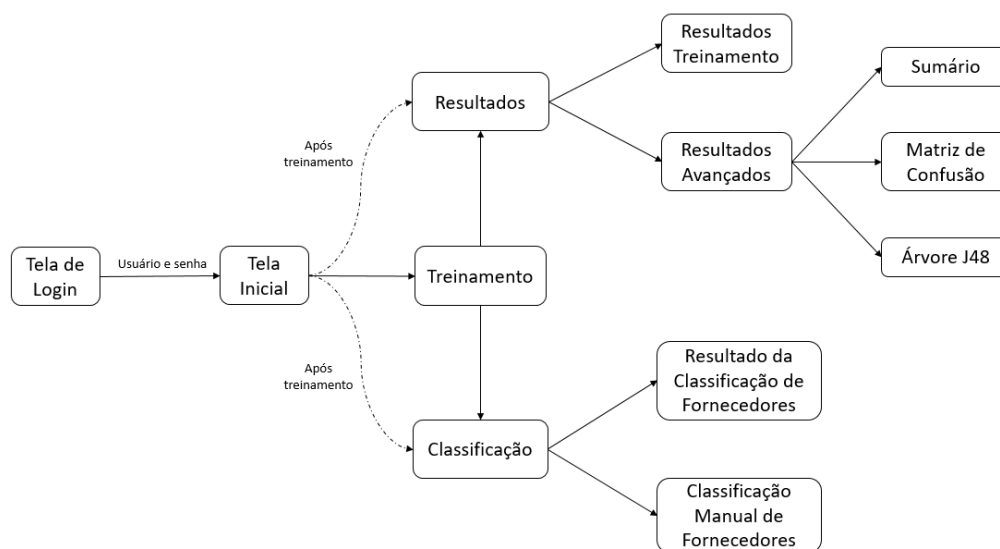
Tela de Login

Usuário e senha

Tela Inicial

Após treinamento

Resultados

Após treinamento

Treinamento

Classificação

Resultados Treinamento

Resultados Avançados

Sumário

Matriz de Confusão

Árvore J48

Resultado da Classificação de Fornecedores

Classificação Manual de Fornecedores